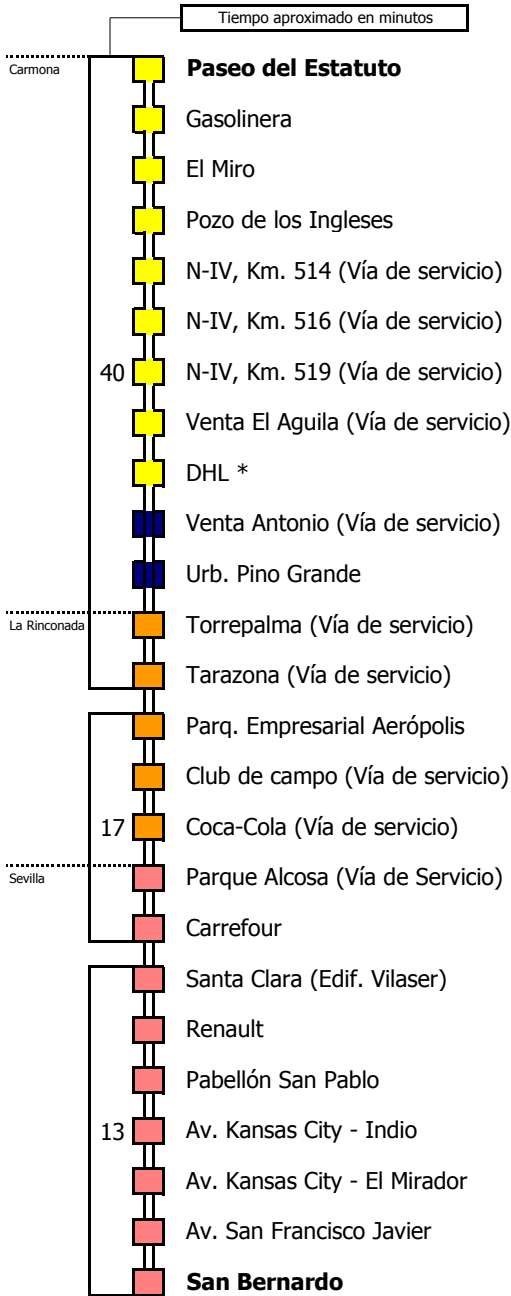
Tiempo aproximado en minutos

Carmona

**Paseo del Estatuto**

Gasolinera

El Miro

Pozo de los Ingleses

N-IV, Km. 514 (Vía de servicio)

N-IV, Km. 516 (Vía de servicio)

40

N-IV, Km. 519 (Vía de servicio)

Venta El Aguila (Vía de servicio)

DHL *

Venta Antonio (Vía de servicio)

Urb. Pino Grande

La Rinconada

Torrepalma (Vía de servicio)

Tarazona (Vía de servicio)

Parq. Empresarial Aerópolis

Club de campo (Vía de servicio)

17

Coca-Cola (Vía de servicio)

Sevilla

Parque Alcosa (Vía de Servicio)

Carrefour

Santa Clara (Edif. Vilaser)

Renault

Pabellón San Pablo

13

Av. Kansas City - Indio

Av. Kansas City - El Mirador

Av. San Francisco Javier

**San Bernardo**